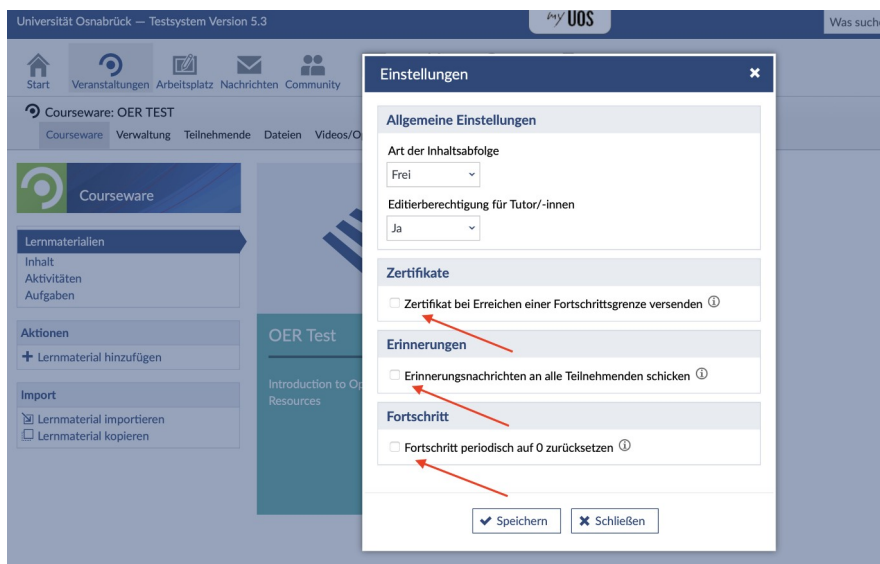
Universität Osnabrück — Testsystem Version 5.3

my UOS

Was such

Start Veranstaltungen Arbeitsplatz Nachrichten Community

Courseware: OER TEST

Courseware Verwaltung Teilnehmende Dateien Videos/O

Courseware

Lernmaterialien
Inhalt
Aktivitäten
Aufgaben

Aktionen
+ Lernmaterial hinzufügen

Import
Lernmaterial importieren
Lernmaterial kopieren

OER Test

Introduction to O
Resources

Einstellungen

Allgemeine Einstellungen

Art der Inhaltsabfolge

Frei

Editierberechtigung für Tutor/-innen

Ja

Zertifikate

Zertifikat bei Erreichen einer Fortschrittsgrenze versenden

Erinnerungen

Erinnerungsnachrichten an alle Teilnehmenden schicken

Fortschritt

Fortschritt periodisch auf 0 zurücksetzen

Speichern

Schließen